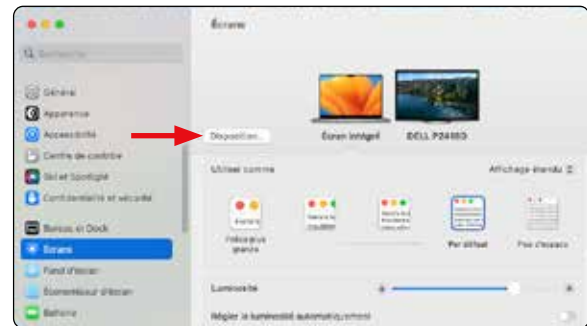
Écrans

Rechercher

Général

Apparence

Accessibilité

Centre de contrôle

Siri et Spotlight

Confidentialité et sécurité

Bureau et Dock

Écrans

Fond d'écran

Économiseur d'écran

Batterie

Disposition…

Écran intégré

DELL P2419S

Utiliser comme

Affichage étendu

Police plus grande

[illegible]

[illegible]

Par défaut

Plus d'espace

Luminosité

Régler la luminosité automatiquement